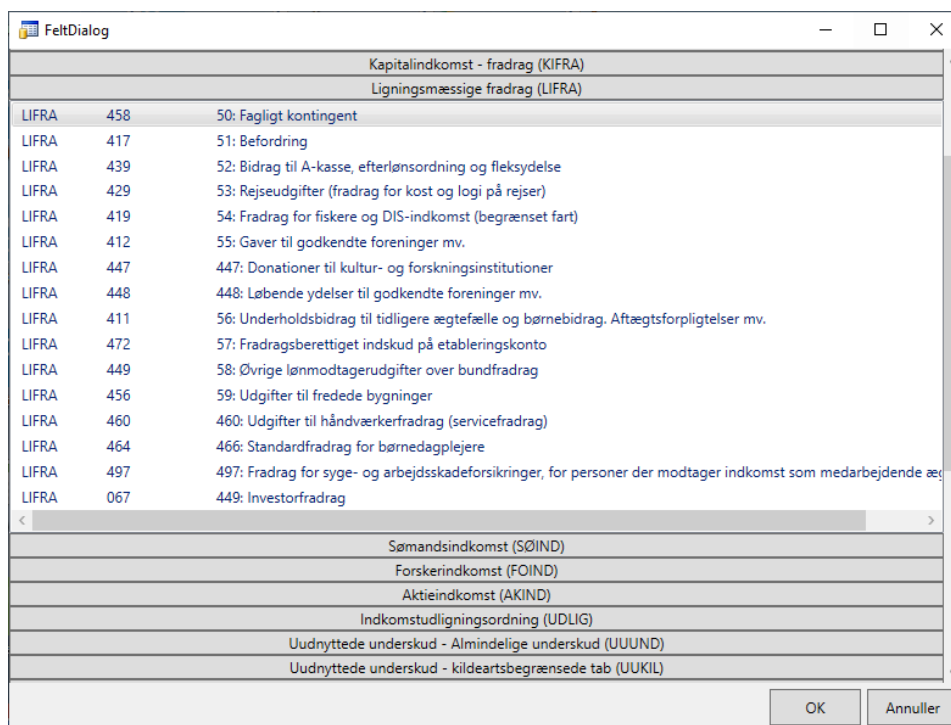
FeltDialog

Kapitalindkomst - fradrag (KIFRA)

Ligningsmæssige fradrag (LIFRA)

| | | |
|---|---|---|
| LIFRA | 458 | 50: Fagligt kontingent |
| LIFRA | 417 | 51: Befordring |
| LIFRA | 439 | 52: Bidrag til A-kasse, efterlønsordning og fleksydelse |
| LIFRA | 429 | 53: Rejseudgifter (fradrag for kost og logi på rejser) |
| LIFRA | 419 | 54: Fradrag for fiskere og DIS-indkomst (begrænset fart) |
| LIFRA | 412 | 55: Gaver til godkendte foreninger mv. |
| LIFRA | 447 | 447: Donationer til kultur- og forskningsinstitutioner |
| LIFRA | 448 | 448: Løbende ydelser til godkendte foreninger mv. |
| LIFRA | 411 | 56: Underholdsbidrag til tidligere ægtefælle og børnebidrag. Aftægtsforpligtelser mv. |
| LIFRA | 472 | 57: Fradragsberettiget indskud på etableringskonto |
| LIFRA | 449 | 58: Øvrige lønmodtagerudgifter over bundfradrag |
| LIFRA | 456 | 59: Udgifter til fredede bygninger |
| LIFRA | 460 | 460: Udgifter til håndværkerfradrag (servicefradrag) |
| LIFRA | 464 | 466: Standardfradrag for børnedagplejere |
| LIFRA | 497 | 497: Fradrag for syge- og arbejdsskadeforsikringer, for personer der modtager indkomst som medarbejdende æ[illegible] |
| LIFRA | 067 | 449: Investorfradrag |

Sømandsindkomst (SØIND)

Forskerindkomst (FOIND)

Aktieindkomst (AKIND)

Indkomstudligningsordning (UDLIG)

Uudnyttede underskud - Almindelige underskud (UUUND)

Uudnyttede underskud - kildeartsbegrænsede tab (UUKIL)

OK Annuller